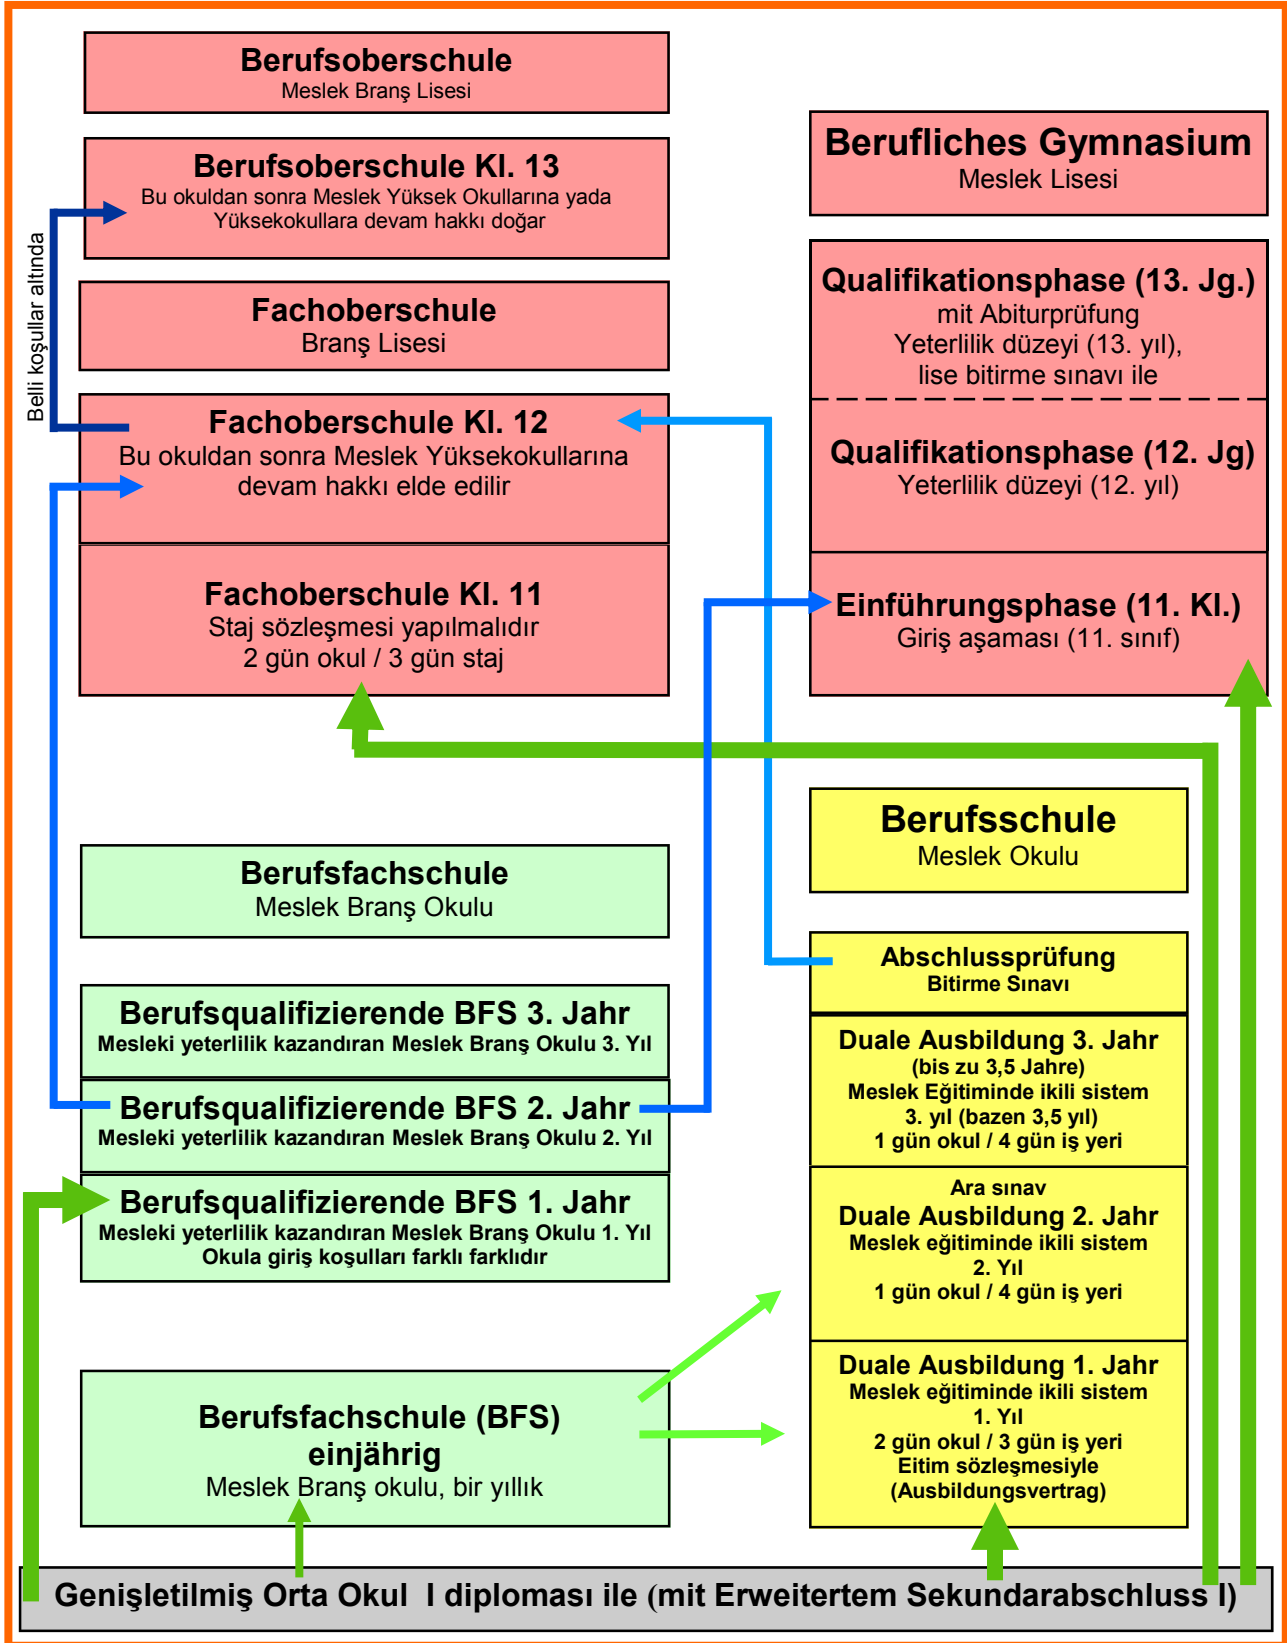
Berufsoberschule
Meslek Branş Lisesi

Berufsoberschule Kl. 13
Bu okuldan sonra Meslek Yüksek Okullarına yada Yüksekokullara devam hakkı doğar

Beli koşullar altında

Fachoberschule
Branş Lisesi

Fachoberschule Kl. 12
Bu okuldan sonra Meslek Yüksekokullarına devam hakkı elde edilir

Fachoberschule Kl. 11
Staj sözleşmesi yapılmalıdır
2 gün okul / 3 gün staj

Berufliches Gymnasium
Meslek Lisesi

Qualifikationsphase (13. Jg.)
mit Abiturprüfung
Yeterlilik düzeyi (13. yıl), lise bitirme sınavı ile

Qualifikationsphase (12. Jg)
Yeterlilik düzeyi (12. yıl)

Einführungsphase (11. Kl.)
Giriş aşaması (11. sınıf)

Berufsschule
Meslek Okulu

Berufsfachschule
Meslek Branş Okulu

Abschlussprüfung
Bitirme Sınavı

Berufsqualifizierende BFS 3. Jahr
Mesleki yeterlilik kazandıran Meslek Branş Okulu 3. Yıl

Duale Ausbildung 3. Jahr
(bis zu 3,5 Jahre)
Meslek Eğitiminde ikili sistem
3. yıl (bazen 3,5 yıl)
1 gün okul / 4 gün iş yeri

Berufsqualifizierende BFS 2. Jahr
Mesleki yeterlilik kazandıran Meslek Branş Okulu 2. Yıl

Berufsqualifizierende BFS 1. Jahr
Mesleki yeterlilik kazandıran Meslek Branş Okulu 1. Yıl
Okula giriş koşulları farklı farklıdır

Ara sınav
Duale Ausbildung 2. Jahr
Meslek eğitiminde ikili sistem
2. Yıl
1 gün okul / 4 gün iş yeri

Berufsfachschule (BFS) einjährig
Meslek Branş okulu, bir yıllık

Duale Ausbildung 1. Jahr
Meslek eğitiminde ikili sistem
1. Yıl
2 gün okul / 3 gün iş yeri
Eitim sözleşmesiyle
(Ausbildungsvertrag)

Genişletilmiş Orta Okul I diploması ile (mit Erweitertem Sekundarabschluss I)